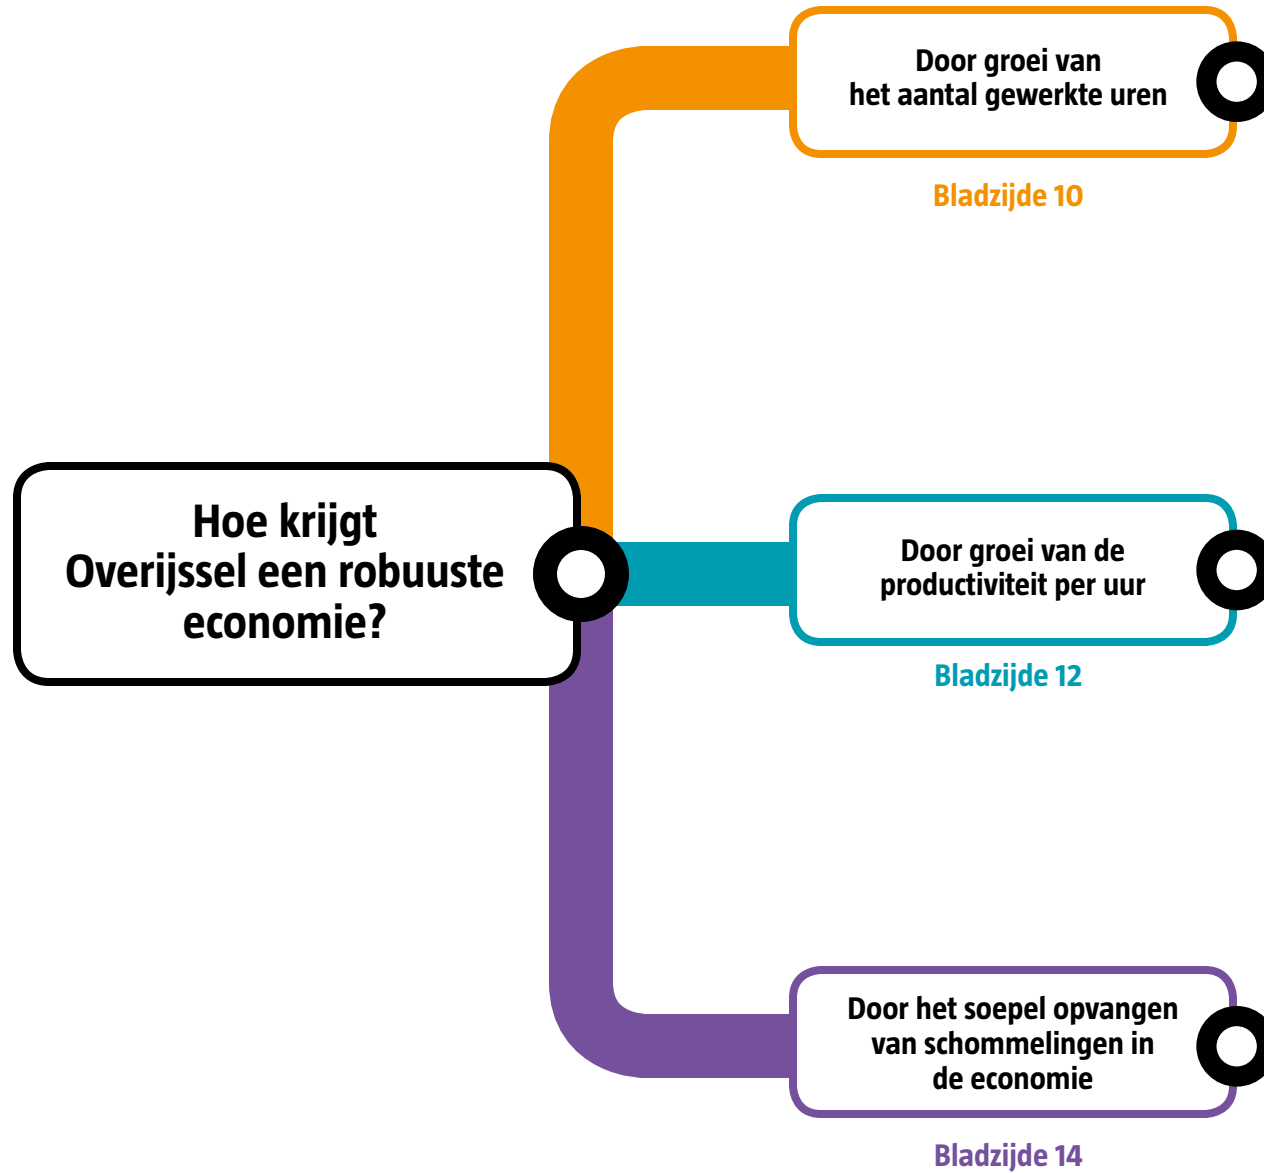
Hoe krijgt Overijssel een robuuste economie?

Door groei van het aantal gewerkte uren

Bladzijde 10

Door groei van de productiviteit per uur

Bladzijde 12

Door het soepel opvangen van schommelingen in de economie

Bladzijde 14